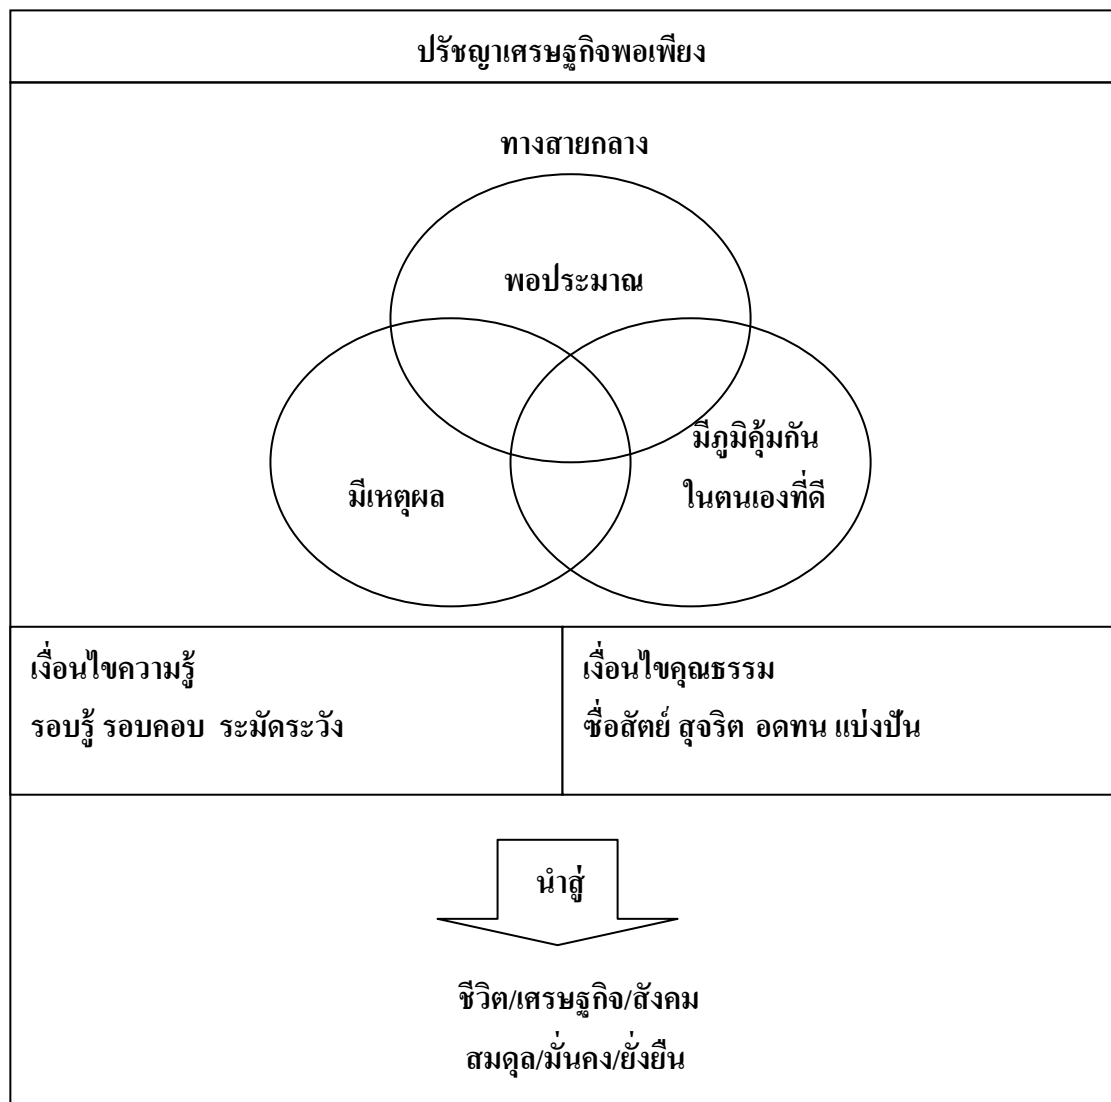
ปรัชญาเศรษฐกิจพอเพียง

ทางสายกลาง

พอประมาณ

มีเหตุผล

มีภูมิคุ้มกัน ในตนเองที่ดี

เงื่อนไขความรู้
รอบรู้ รอบคอบ ระมัดระวัง

เงื่อนไขคุณธรรม
ซื่อสัตย์ สุจริต อดทน แบ่งปัน

นำสู่

ชีวิต/เศรษฐกิจ/สังคม
สมดุล/มั่นคง/ยั่งยืน